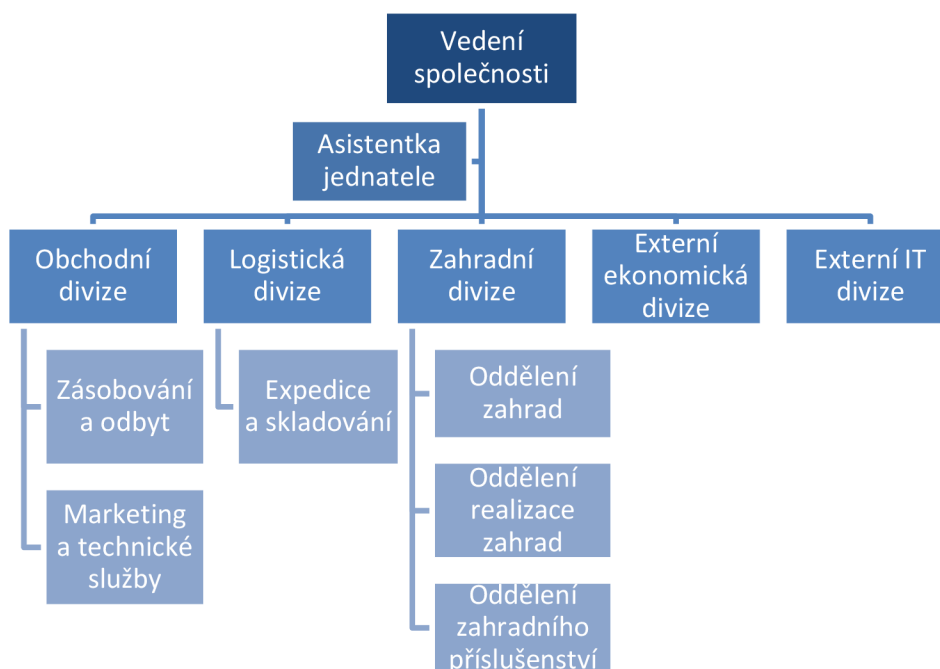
Vedení společnosti

Asistentka jednatele

Obchodní divize

Logistická divize

Zahradní divize

Externí ekonomická divize

Externí IT divize

Zásobování a odbyt

Marketing a technické služby

Expedice a skladování

Oddělení zahrad

Oddělení realizace zahrad

Oddělení zahradního příslušenství